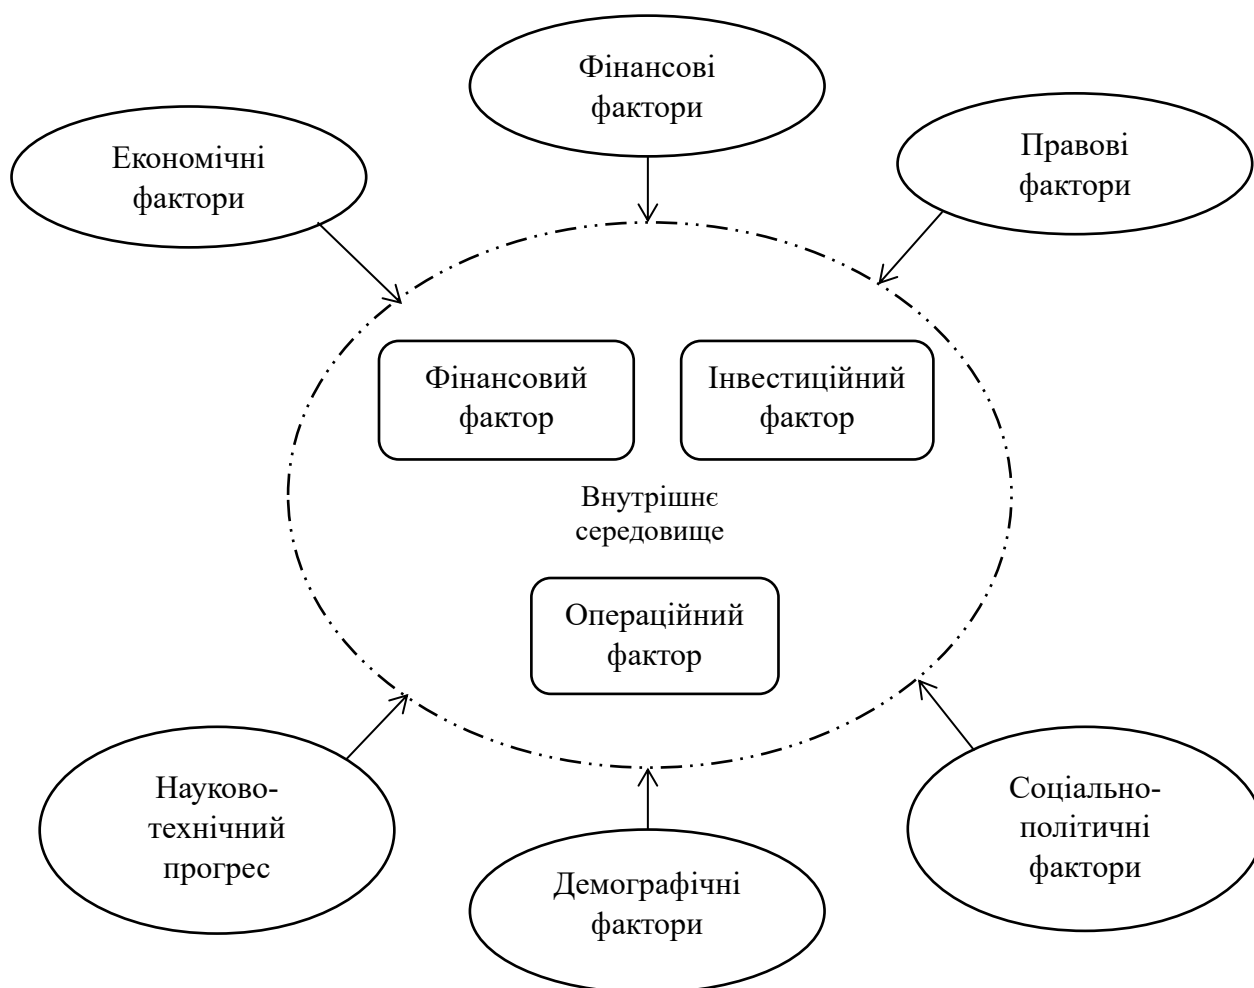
Фінансові фактори

Економічні фактори

Правові фактори

Фінансовий фактор

Інвестиційний фактор

Внутрішнє середовище

Операційний фактор

Науково-технічний прогрес

Демографічні фактори

Соціально-політичні фактори